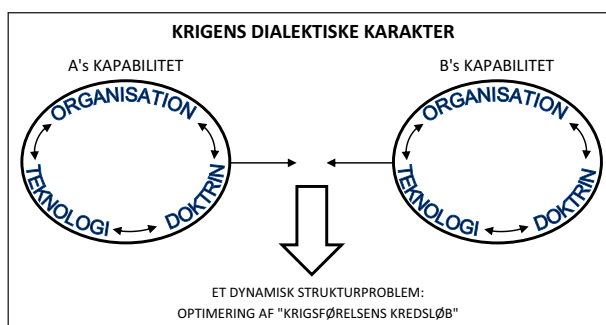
KRIGENS DIALEKTISKE KARAKTER

A's KAPABILITET

ORGANISATION

TEKNOLOGI

DOKTRIN

B's KAPABILITET

ORGANISATION

TEKNOLOGI

DOKTRIN

ET DYNAMISK STRUKTURPROBLEM:
OPTIMERING AF "KRIGSFØRELSENS KREDSLØB"